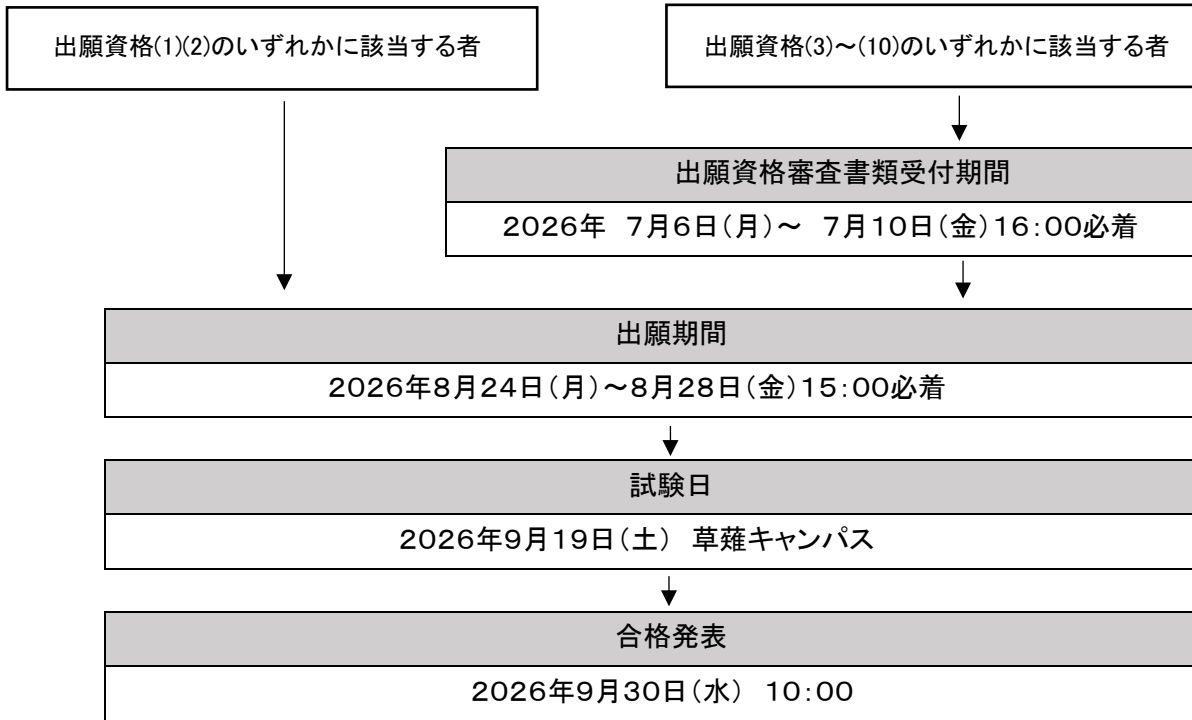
出願資格(1)(2)のいずれかに該当する者

出願資格(3)～(10)のいずれかに該当する者

出願資格審査書類受付期間

2026年　7月6日(月)～　7月10日(金)16:00必着

出願期間

2026年8月24日(月)～8月28日(金)15:00必着

試験日

2026年9月19日(土)　草薙キャンパス

合格発表

2026年9月30日(水)　10:00